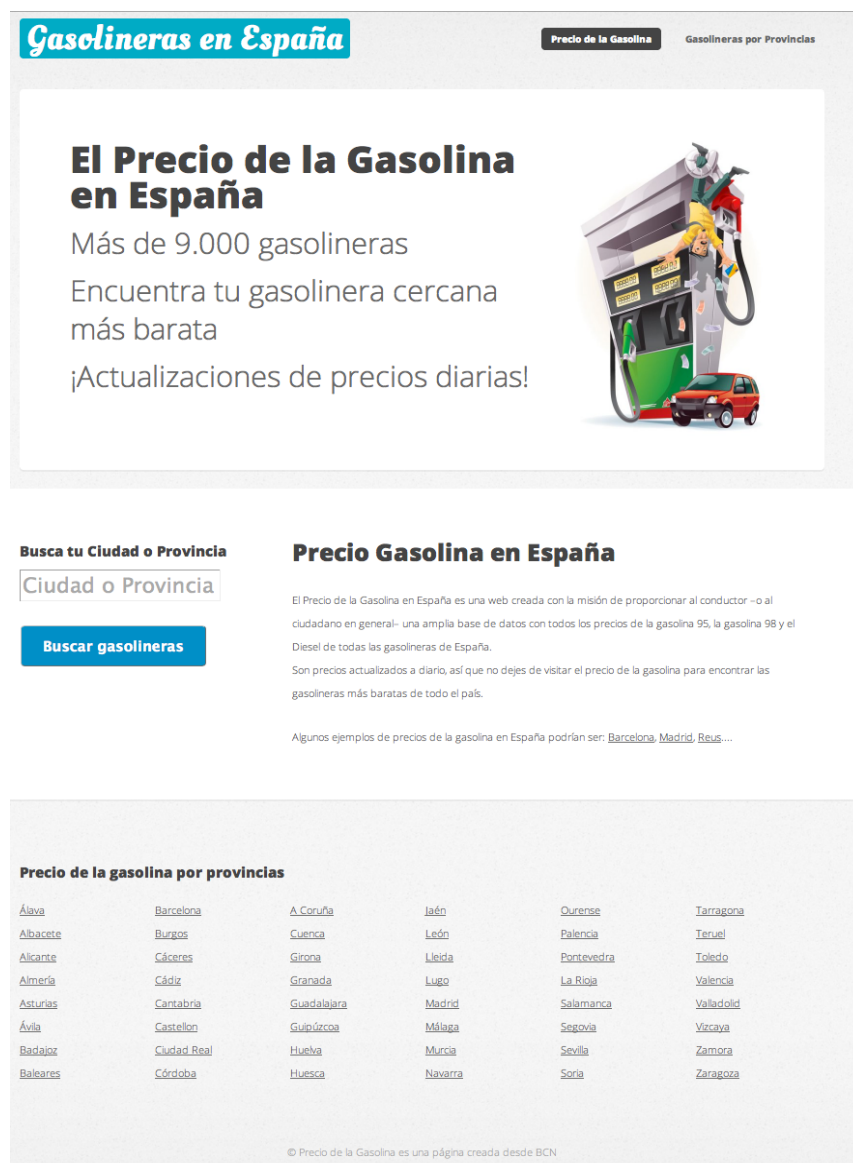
Gasolineras en España

Precio de la Gasolina

Gasolineras por Provincias

El Precio de la Gasolina en España

Más de 9.000 gasolineras

Encuentra tu gasolinera cercana más barata

¡Actualizaciones de precios diarias!

Busca tu Ciudad o Provincia

Ciudad o Provincia

Buscar gasolineras

Precio Gasolina en España

El Precio de la Gasolina en España es una web creada con la misión de proporcionar al conductor –o al ciudadano en general– una amplia base de datos con todos los precios de la gasolina 95, la gasolina 98 y el Diesel de todas las gasolineras de España.
Son precios actualizados a diario, así que no dejes de visitar el precio de la gasolina para encontrar las gasolineras más baratas de todo el país.

Algunos ejemplos de precios de la gasolina en España podrían ser: Barcelona, Madrid, Reus,....

Precio de la gasolina por provincias

Álava
Albacete
Alicante
Almería
Asturias
Ávila
Badajoz
Baleares

Barcelona
Burgos
Cáceres
Cádiz
Cantabria
Castellon
Ciudad Real
Córdoba

A Coruña
Cuenca
Girona
Granada
Guadalajara
Guipúzcoa
Huelva
Huesca

Jaén
León
Lleida
Lugo
Madrid
Málaga
Murcia
Navarra

Ourense
Palencia
Pontevedra
La Rioja
Salamanca
Segovia
Sevilla
Soria

Tarragona
Teruel
Toledo
Valencia
Valladolid
Vizcaya
Zamora
Zaragoza

© Precio de la Gasolina es una página creada desde BCN